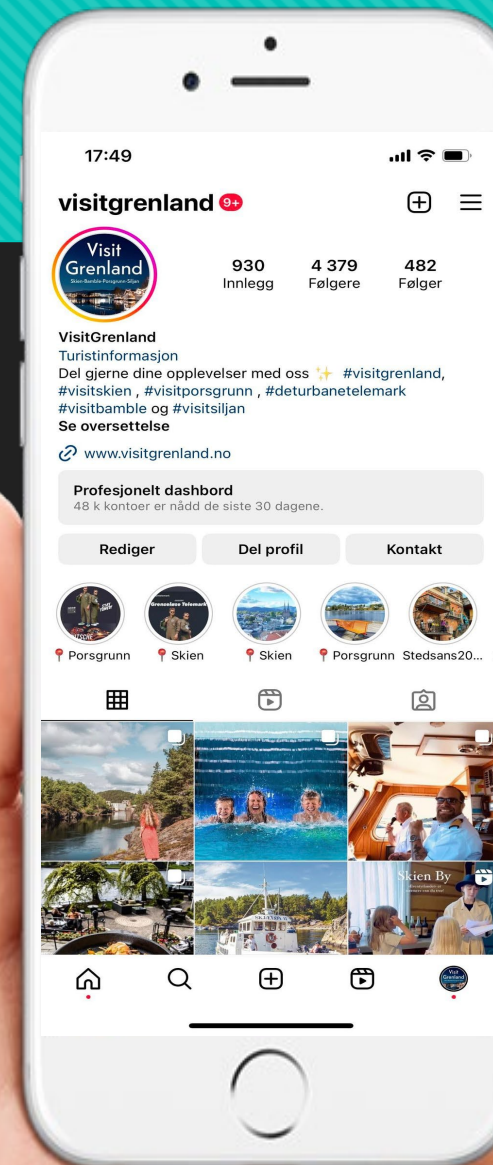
17:49

visitgrenland 9+

Visit Grenland Skien·Bamble·Porsgrunn·Siljan

930 Innlegg
4 379 Følgere
482 Følger

VisitGrenland
Turistinformasjon
Del gjerne dine opplevelser med oss ✨ #visitgrenland, #visitskien , #visitporsgrunn , #deturbanetelemark #visitbamble og #visitsiljan
Se oversettelse

www.visitgrenland.no

Profesjonelt dashbord
48 k kontoer er nådd de siste 30 dagene.

Rediger
Del profil
Kontakt

Porsgrunn
Skien
Skien
Porsgrunn
Stedsans20...

Grenseløse Telemark

Skien By
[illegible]

Visit Grenland